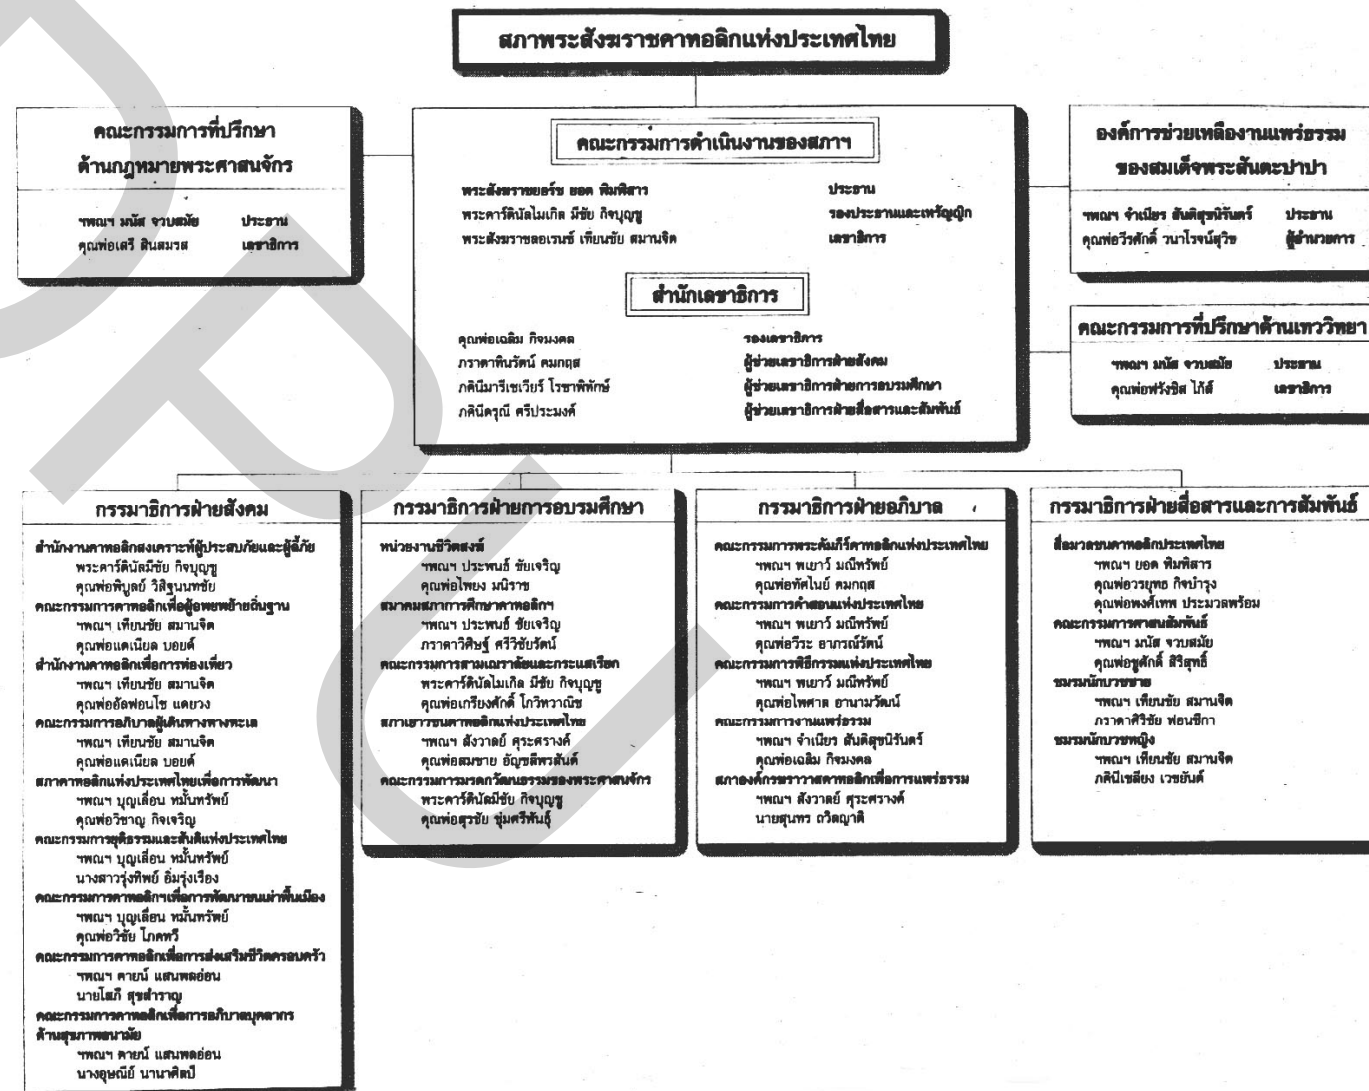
สภาพระสังฆราชคาทอลิกแห่งประเทศไทย

คณะกรรมการที่ปรึกษา
ด้านกฎหมายพระศาสนจักร

ฯพณฯ มนัส จวบสมัย ประธาน
คุณพ่อเสรี สินสมรส เลขาธิการ

คณะกรรมการดำเนินงานของสภาฯ

พระสังฆราชยอร์ช ยอด พิมพิสาร ประธาน
พระคาร์ดินัลไมเกิล มีชัย กิจบุญชู รองประธานและเหรัญญิก
พระสังฆราชลอเรนซ์ เทียนชัย สมานจิต เลขาธิการ

สำนักเลขาธิการ

คุณพ่อเฉลิม กิจมงคล รองเลขาธิการ
ภราดาศินรัตน์ คมกฤส ผู้ช่วยเลขาธิการฝ่ายสังคม
ภคินีมารีเซเวียร์ โรซาพิทักษ์ ผู้ช่วยเลขาธิการฝ่ายการอบรมศึกษา
ภคินีครุณี ศรีประมงค์ ผู้ช่วยเลขาธิการฝ่ายสื่อสารและสัมพันธ์

องค์การช่วยเหลืองานแพร่ธรรม
ของสมเด็จพระสันตะปาปา

ฯพณฯ จำเนียร สันติสุขนิรันดร์ ประธาน
คุณพ่อวีรศักดิ์ วนาโรจน์สุริช ผู้อำนวยการ

คณะกรรมการที่ปรึกษาด้านเทววิทยา

ฯพณฯ มนัส จวบสมัย ประธาน
คุณพ่อฟรังซิส ไก้ส์ เลขาธิการ

กรรมาธิการฝ่ายสังคม

สำนักงานคาทอลิกสงเคราะห์ผู้ประสบภัยและผู้ลี้ภัย
ฯพณฯ พระคาร์ดินัลมีชัย กิจบุญชู
คุณพ่อพิบูลย์ วิสิฐนนทชัย
คณะกรรมการคาทอลิกเพื่อผู้อพยพย้ายถิ่นฐาน
ฯพณฯ เทียนชัย สมานจิต
คุณพ่อแดเนียล บอยด์
สำนักงานคาทอลิกเพื่อการท่องเที่ยว
ฯพณฯ เทียนชัย สมานจิต
คุณพ่ออัลฟอนโซ แดยวง
คณะกรรมการอภิบาลผู้เดินทางทางทะเล
ฯพณฯ เทียนชัย สมานจิต
คุณพ่อแดเนียล บอยด์
สภาคาทอลิกแห่งประเทศไทยเพื่อการพัฒนา
ฯพณฯ บุญเลื่อน หมั่นทรัพย์
คุณพ่อวิชาญ กิจเจริญ
คณะกรรมการยุติธรรมและสันติแห่งประเทศไทย
ฯพณฯ บุญเลื่อน หมั่นทรัพย์
นางสาวรุ่งทิพย์ อิ่มรุ่งเรือง
คณะกรรมการคาทอลิกเพื่อการพัฒนาชนเผ่าพื้นเมือง
ฯพณฯ บุญเลื่อน หมั่นทรัพย์
คุณพ่อวิชัย โภคทวี
คณะกรรมการคาทอลิกเพื่อการส่งเสริมชีวิตครอบครัว
ฯพณฯ คายน์ แสนพลอ่อน
นายโสภี สุขสำราญ
คณะกรรมการคาทอลิกเพื่อการอภิบาลบุคลากรด้านสุขภาพอนามัย
ฯพณฯ คายน์ แสนพลอ่อน
นางอุษณีย์ นานาศิลป์

กรรมาธิการฝ่ายการอบรมศึกษา

หน่วยงานชีวิตสงฆ์
ฯพณฯ ประพนธ์ ชัยเจริญ
คุณพ่อไพยง มนิราช
สมาคมสภาการศึกษาคาทอลิกฯ
ฯพณฯ ประพนธ์ ชัยเจริญ
ภราดาวิศิษฐ์ ศรีวิชัยรัตน์
คณะกรรมการสามเณราลัยและกระแสเรียก
พระคาร์ดินัลไมเกิล มีชัย กิจบุญชู
คุณพ่อเกรียงศักดิ์ โกวิทวาณิช
สภาเยาวชนคาทอลิกแห่งประเทศไทย
ฯพณฯ สังวาลย์ ศุระศรางค์
คุณพ่อสมชาย อัญชลีพรสันต์
คณะกรรมการมรดกวัฒนธรรมของพระศาสนจักร
พระคาร์ดินัลมีชัย กิจบุญชู
คุณพ่อสุรชัย ชุ่มศรีพันธุ์

กรรมาธิการฝ่ายอภิบาล

คณะกรรมการพระคัมภีร์คาทอลิกแห่งประเทศไทย
ฯพณฯ พเยาว์ มณีทรัพย์
คุณพ่อทัศไนย์ คมกฤส
คณะกรรมการคำสอนแห่งประเทศไทย
ฯพณฯ พเยาว์ มณีทรัพย์
คุณพ่อวีระ อาภรณ์รัตน์
คณะกรรมการพิธีกรรมแห่งประเทศไทย
ฯพณฯ พเยาว์ มณีทรัพย์
คุณพ่อไพศาล อามาตวัฒน์
คณะกรรมการงานแพร่ธรรม
ฯพณฯ จำเนียร สันติสุขนิรันดร์
คุณพ่อเฉลิม กิจมงคล
สภาองค์กรฆราวาสคาทอลิกเพื่อการแพร่ธรรม
ฯพณฯ สังวาลย์ ศุระศรางค์
นายสุนทร ถวิลญาติ

กรรมาธิการฝ่ายสื่อสารและการสัมพันธ์

สื่อมวลชนคาทอลิกประเทศไทย
ฯพณฯ ยอด พิมพิสาร
คุณพ่อวรยุทธ กิจบำรุง
คุณพ่อพงศ์เทพ ประมวลพร้อม
คณะกรรมการศาสนสัมพันธ์
ฯพณฯ มนัส จวบสมัย
คุณพ่อสุศักดิ์ สิริสุทธิ์
ชมรมนักบวชชาย
ฯพณฯ เทียนชัย สมานจิต
ภราดาศิริชัย ฟอนซีกา
ชมรมนักบวชหญิง
ฯพณฯ เทียนชัย สมานจิต
ภคินีเชลียง เวชยันต์